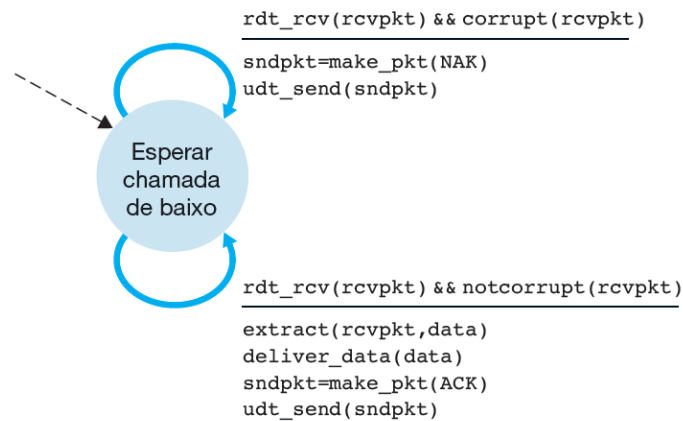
rdt_rcv(rcvpkt) && corrupt(rcvpkt)

sndpkt=make_pkt(NAK)
udt_send(sndpkt)

Esperar chamada de baixo

rdt_rcv(rcvpkt) && notcorrupt(rcvpkt)

extract(rcvpkt,data)
deliver_data(data)
sndpkt=make_pkt(ACK)
udt_send(sndpkt)